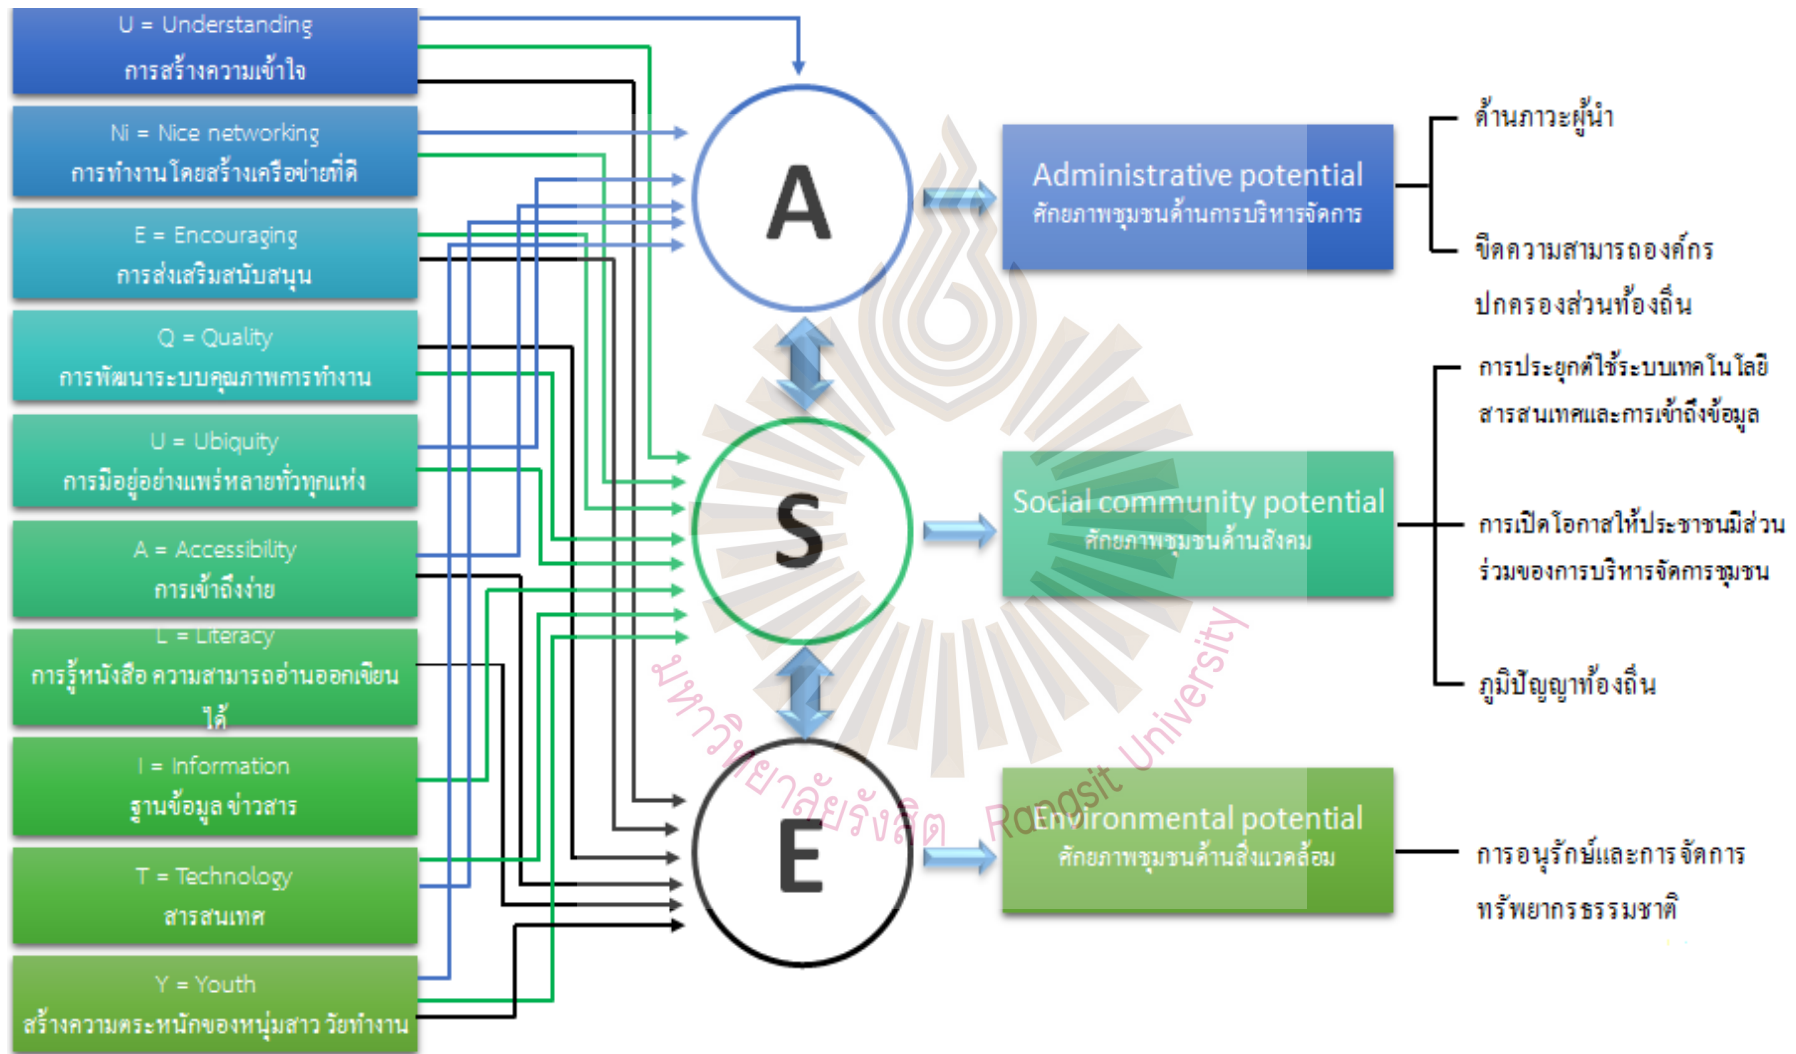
U = Understanding
การสร้างความเข้าใจ

Ni = Nice networking
การทำงานโดยสร้างเครือข่ายที่ดี

E = Encouraging
การส่งเสริมสนับสนุน

Q = Quality
การพัฒนาระบบคุณภาพการทำงาน

U = Ubiquity
การมีอยู่อย่างแพร่หลายทั่วทุกแห่ง

A = Accessibility
การเข้าถึงง่าย

L = Literacy
การรู้หนังสือ ความสามารถอ่านออกเขียนได้

I = Information
ฐานข้อมูล ข่าวสาร

T = Technology
สารสนเทศ

Y = Youth
สร้างความตระหนักของหนุ่มสาว วัยทำงาน

A

S

E

Administrative potential
ศักยภาพชุมชนด้านการบริหารจัดการ

Social community potential
ศักยภาพชุมชนด้านสังคม

Environmental potential
ศักยภาพชุมชนด้านสิ่งแวดล้อม

ด้านภาวะผู้นำ

ขีดความสามารถองค์กรปกครองส่วนท้องถิ่น

การประยุกต์ใช้ระบบเทคโนโลยีสารสนเทศและการเข้าถึงข้อมูล

การเปิดโอกาสให้ประชาชนมีส่วนร่วมของการบริหารจัดการชุมชน

ภูมิปัญญาท้องถิ่น

การอนุรักษ์และการจัดการทรัพยากรธรรมชาติ

มหาวิทยาลัยรังสิต Rangsit University